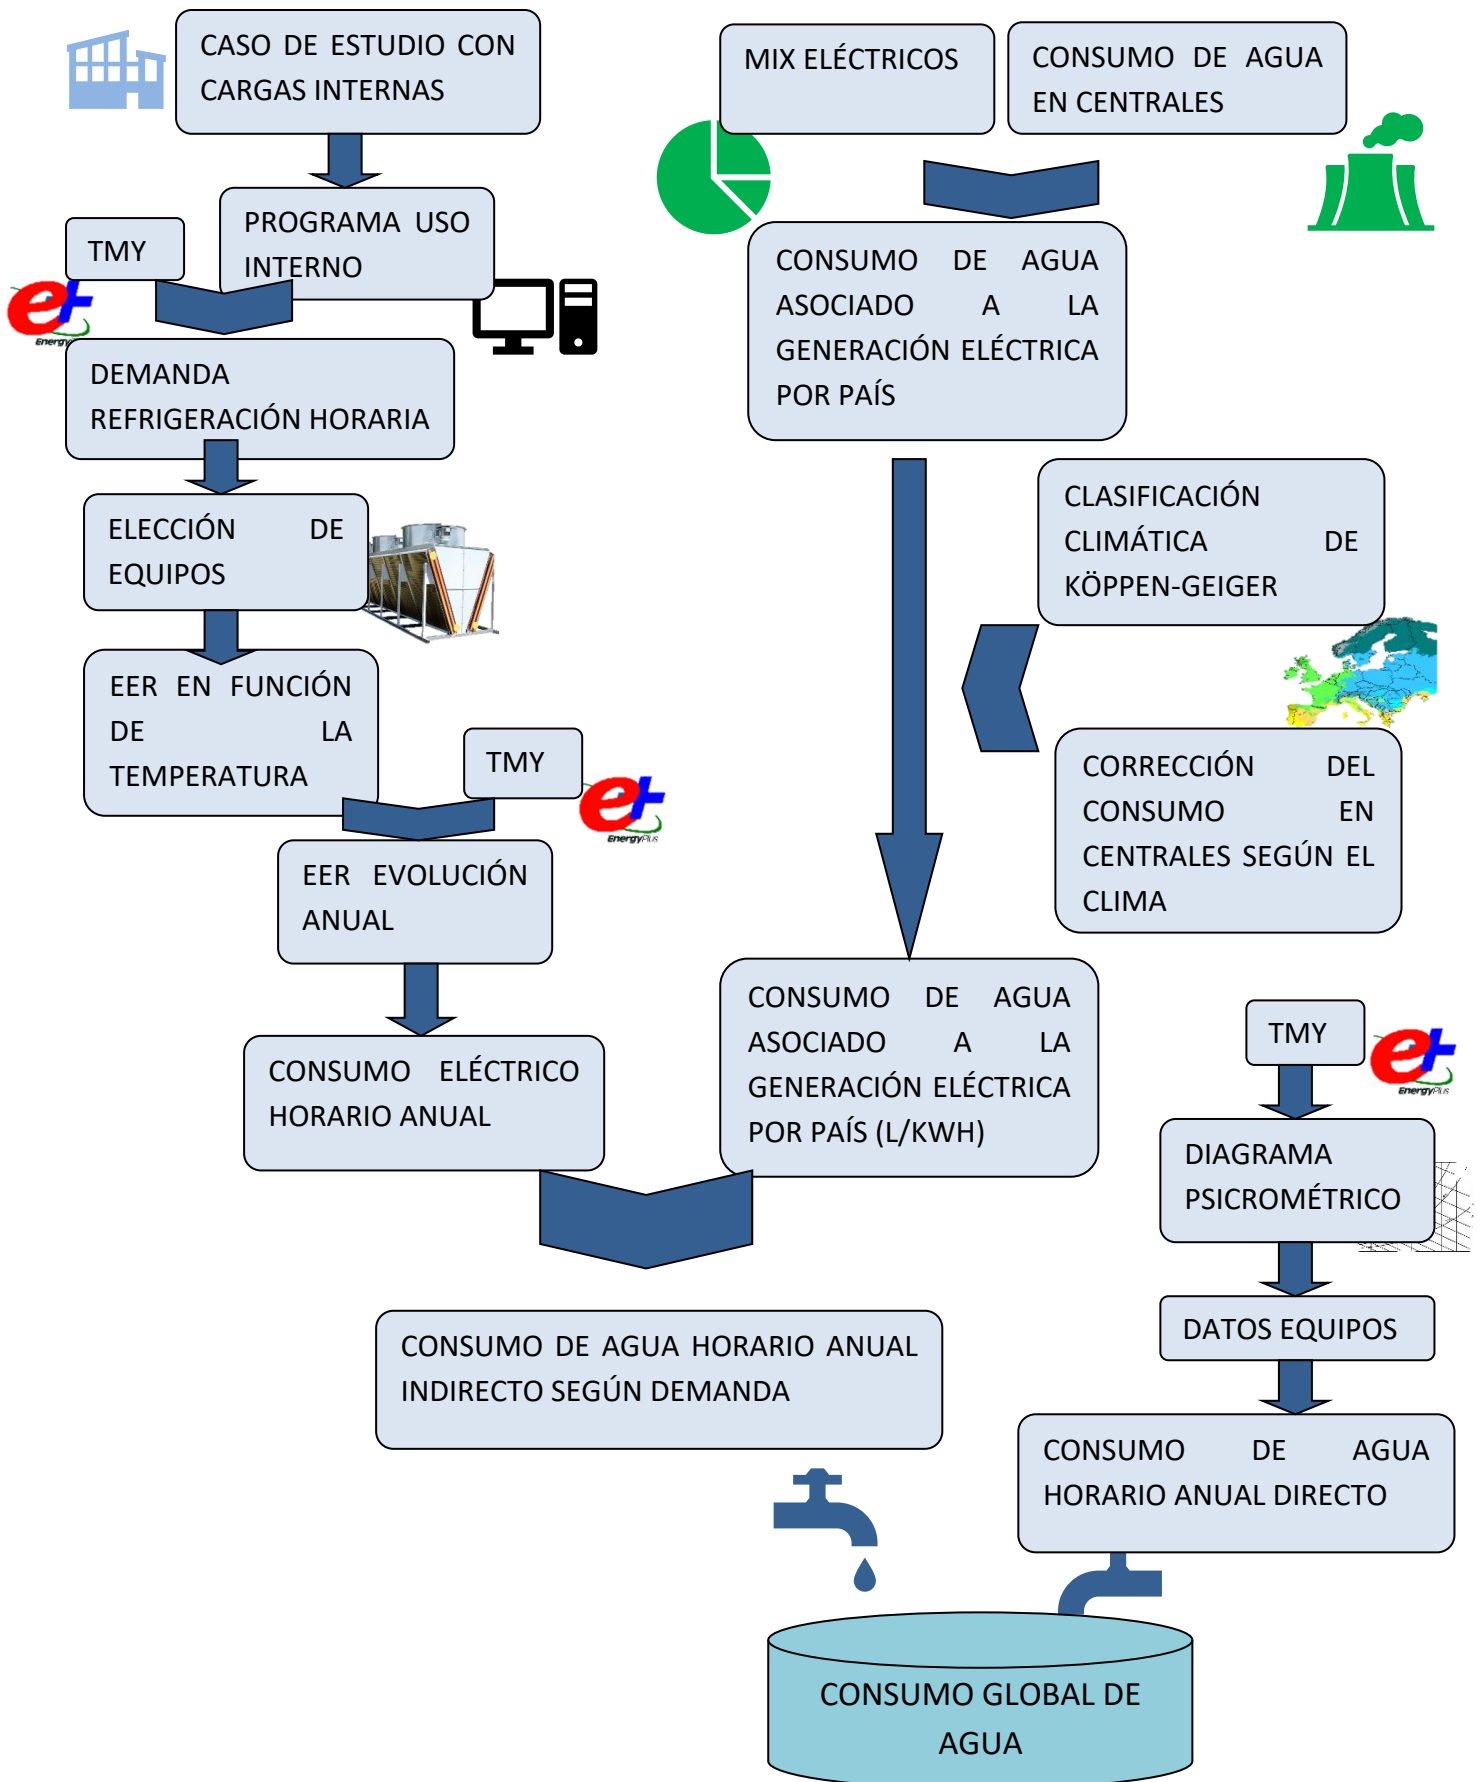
CASO DE ESTUDIO CON CARGAS INTERNAS

PROGRAMA USO INTERNO

TMY

Energy

DEMANDA REFRIGERACIÓN HORARIA

ELECCIÓN DE EQUIPOS

EER EN FUNCIÓN DE LA TEMPERATURA

TMY

EnergyPlus

EER EVOLUCIÓN ANUAL

CONSUMO ELÉCTRICO HORARIO ANUAL

MIX ELÉCTRICOS

CONSUMO DE AGUA EN CENTRALES

CONSUMO DE AGUA ASOCIADO A LA GENERACIÓN ELÉCTRICA POR PAÍS

CLASIFICACIÓN CLIMÁTICA DE KÖPPEN-GEIGER

CORRECCIÓN DEL CONSUMO EN CENTRALES SEGÚN EL CLIMA

CONSUMO DE AGUA ASOCIADO A LA GENERACIÓN ELÉCTRICA POR PAÍS (L/KWH)

TMY

EnergyPlus

DIAGRAMA PSICROMÉTRICO

DATOS EQUIPOS

CONSUMO DE AGUA HORARIO ANUAL DIRECTO

CONSUMO DE AGUA HORARIO ANUAL INDIRECTO SEGÚN DEMANDA

CONSUMO GLOBAL DE AGUA